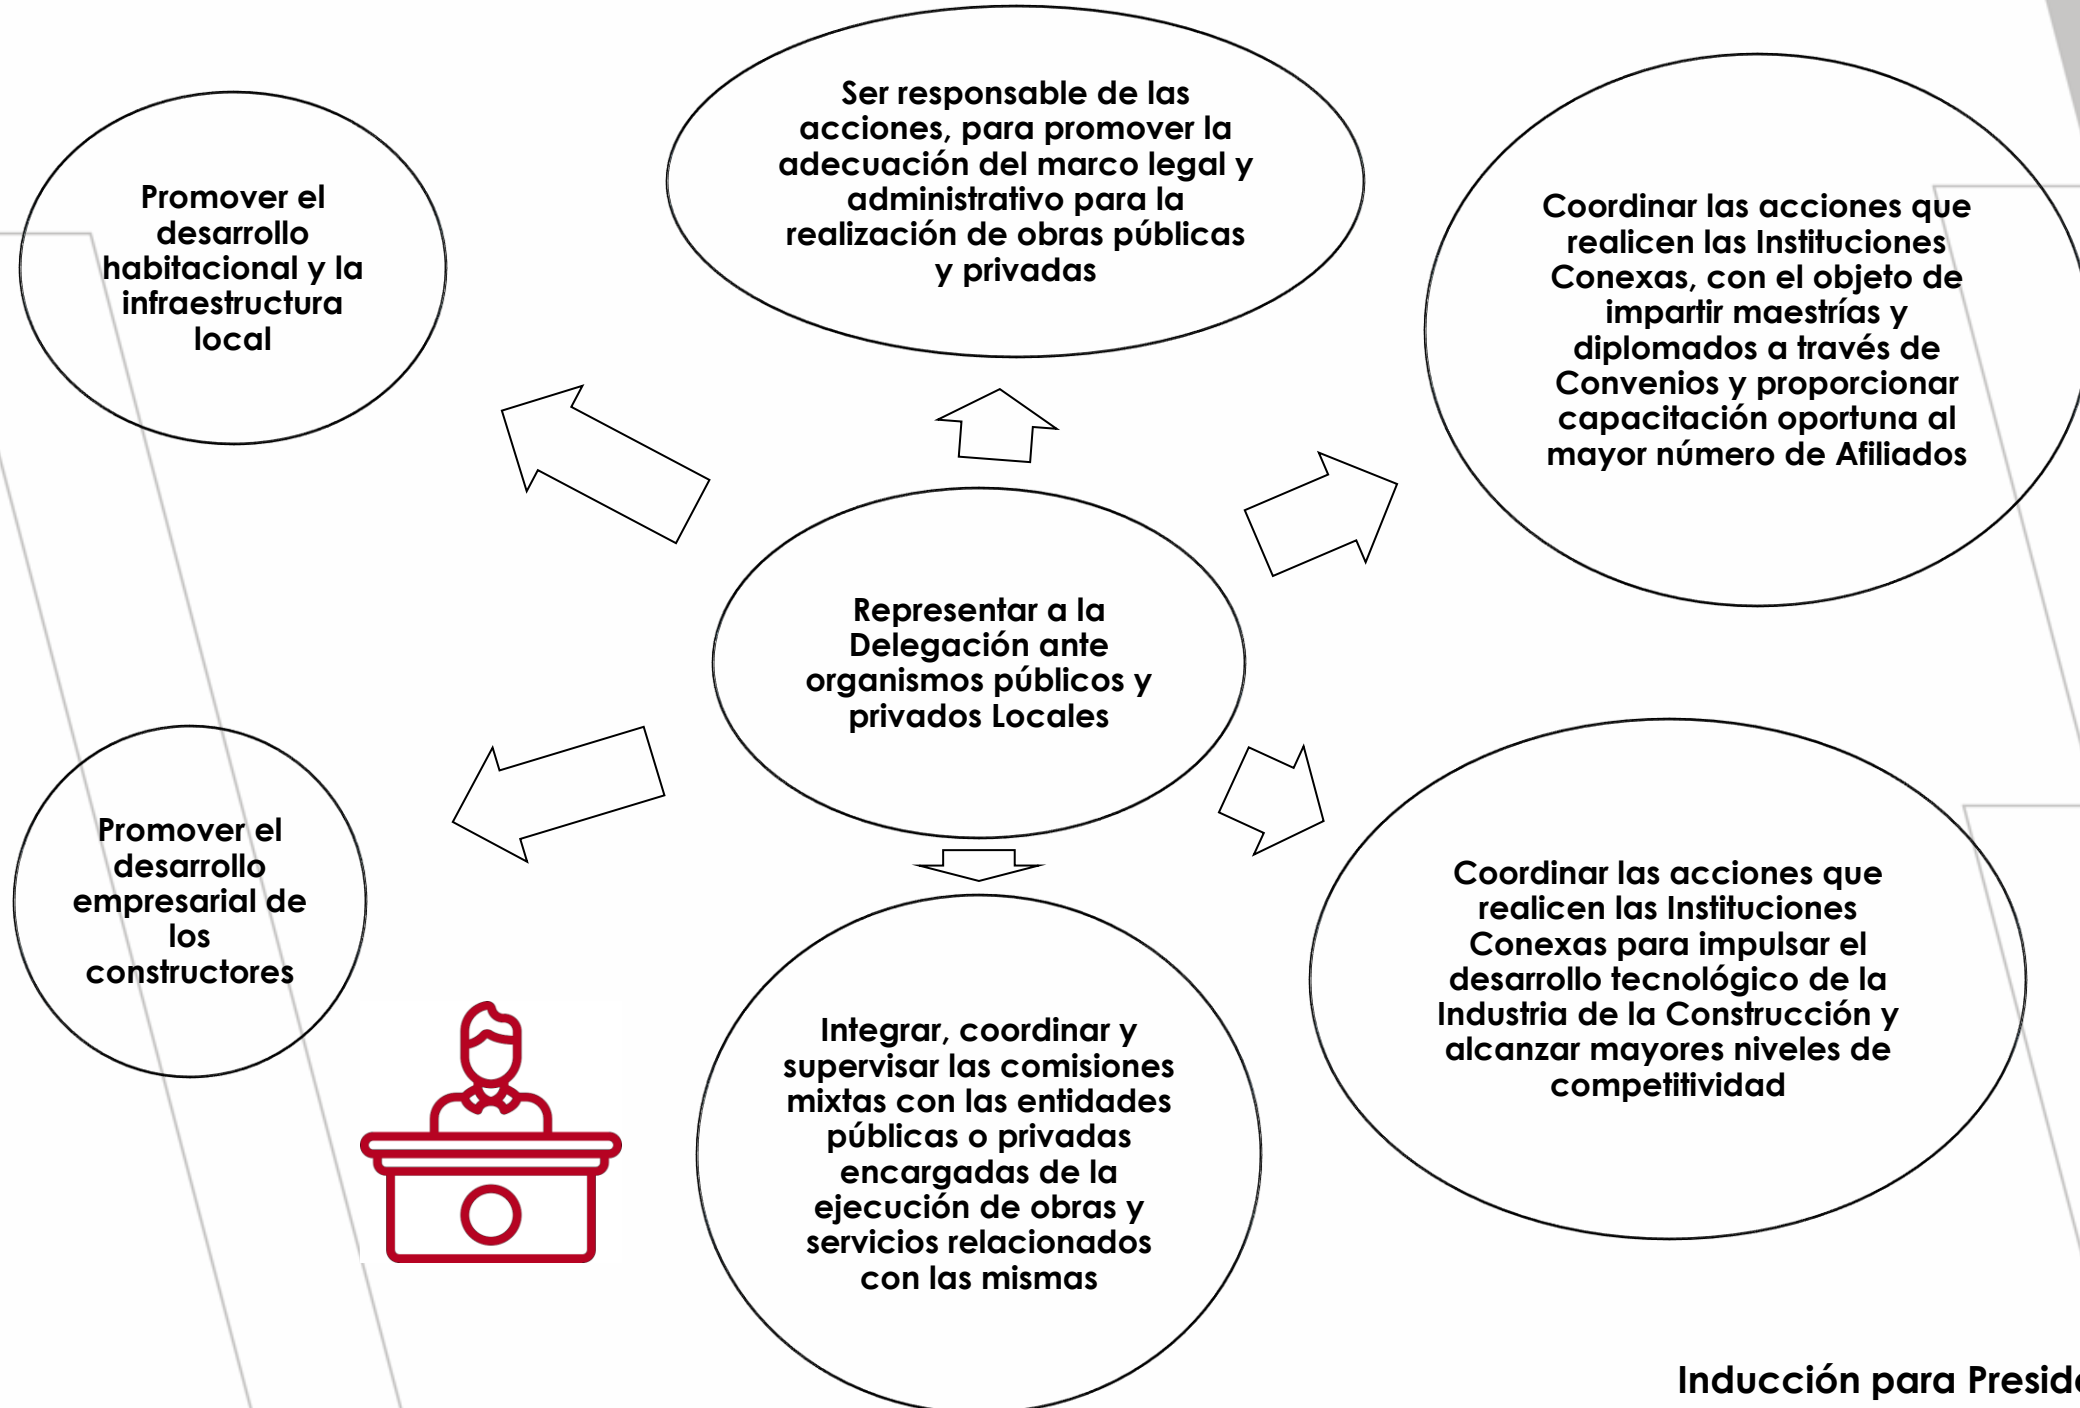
Ser responsable de las acciones, para promover la adecuación del marco legal y administrativo para la realización de obras públicas y privadas

Promover el desarrollo habitacional y la infraestructura local

Coordinar las acciones que realicen las Instituciones Conexas, con el objeto de impartir maestrías y diplomados a través de Convenios y proporcionar capacitación oportuna al mayor número de Afiliados

Representar a la Delegación ante organismos públicos y privados Locales

Promover el desarrollo empresarial de los constructores

Integrar, coordinar y supervisar las comisiones mixtas con las entidades públicas o privadas encargadas de la ejecución de obras y servicios relacionados con las mismas

Coordinar las acciones que realicen las Instituciones Conexas para impulsar el desarrollo tecnológico de la Industria de la Construcción y alcanzar mayores niveles de competitividad

Inducción para Preside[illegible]